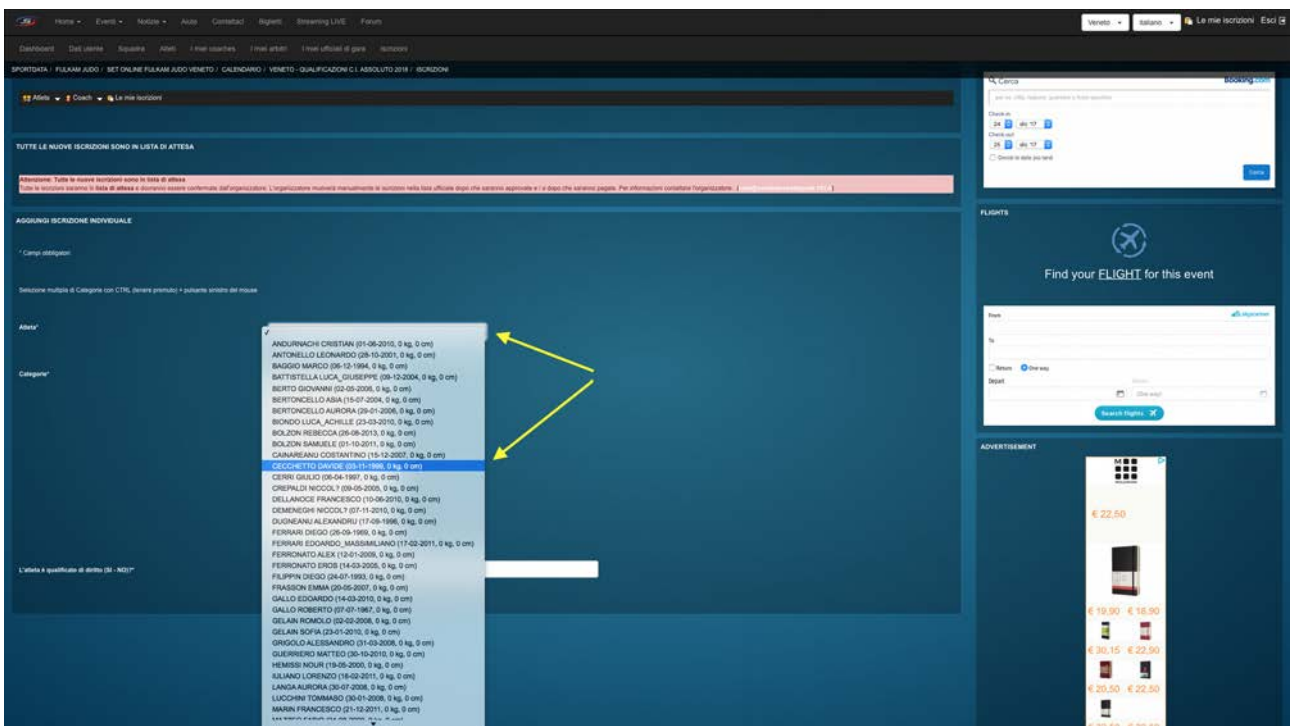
Home ▾ Eventi ▾ Notizie ▾ Aiuto Contattaci Biglietti Streaming LIVE Forum

Veneto ▾ Italiano ▾ Le mie iscrizioni Esci

Dashboard Dati utente Squadra Atleti I miei coaches I miei arbitri I miei ufficiali di gara Iscrizioni

SPORTDATA / FIJLKAM JUDO / SET ONLINE FIJLKAM JUDO VENETO / CALENDARIO / VENETO - QUALIFICAZIONI C.I. ASSOLUTO 2018 / ISCRIZIONI

Atleta ▾ Coach ▾ Le mie iscrizioni

TUTTE LE NUOVE ISCRIZIONI SONO IN LISTA DI ATTESA

Attenzione: Tutte le nuove iscrizioni sono in lista di attesa
Tutte le iscrizioni saranno in lista di attesa e dovranno essere confermate dall'organizzatore. L'organizzatore muoverà manualmente le iscrizioni nella lista ufficiale dopo che saranno approvate e / o dopo che saranno pagate. Per informazioni contattare l'organizzatore: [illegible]

AGGIUNGI ISCRIZIONE INDIVIDUALE

* Campi obbligatori

Selezione multipla di Categorie con CTRL (tenere premuto) + pulsante sinistro del mouse

Atleta*

Categorie*

L'atleta è qualificato di diritto (SI - NO)?*

✓
ANDURNACHI CRISTIAN (01-06-2010, 0 kg, 0 cm)
ANTONELLO LEONARDO (28-10-2001, 0 kg, 0 cm)
BAGGIO MARCO (06-12-1994, 0 kg, 0 cm)
BATTISTELLA LUCA_GIUSEPPE (09-12-2004, 0 kg, 0 cm)
BERTO GIOVANNI (02-05-2006, 0 kg, 0 cm)
BERTONCELLO ASIA (15-07-2004, 0 kg, 0 cm)
BERTONCELLO AURORA (29-01-2006, 0 kg, 0 cm)
BIONDO LUCA_ACHILLE (23-03-2010, 0 kg, 0 cm)
BOLZON REBECCA (26-06-2013, 0 kg, 0 cm)
BOLZON SAMUELE (01-10-2011, 0 kg, 0 cm)
CAINAREANU COSTANTINO (15-12-2007, 0 kg, 0 cm)
CECCHETTO DAVIDE (05-11-1999, 0 kg, 0 cm)
CERRI GIULIO (06-04-1997, 0 kg, 0 cm)
CREPALDI NICCOL? (09-05-2005, 0 kg, 0 cm)
DELLANOCE FRANCESCO (10-06-2010, 0 kg, 0 cm)
DEMENEGHI NICCOL? (07-11-2010, 0 kg, 0 cm)
DUGNEANU ALEXANDRU (17-09-1996, 0 kg, 0 cm)
FERRARI DIEGO (26-09-1969, 0 kg, 0 cm)
FERRARI EDOARDO_MASSIMILIANO (17-02-2011, 0 kg, 0 cm)
FERRONATO ALEX (12-01-2009, 0 kg, 0 cm)
FERRONATO EROS (14-03-2005, 0 kg, 0 cm)
FILIPPIN DIEGO (24-07-1993, 0 kg, 0 cm)
FRASSON EMMA (20-05-2007, 0 kg, 0 cm)
GALLO EDOARDO (14-03-2010, 0 kg, 0 cm)
GALLO ROBERTO (07-07-1967, 0 kg, 0 cm)
GELAIN ROMOLO (02-02-2008, 0 kg, 0 cm)
GELAIN SOFIA (23-01-2010, 0 kg, 0 cm)
GRIGOLO ALESSANDRO (31-03-2008, 0 kg, 0 cm)
GUERRIERO MATTEO (30-10-2010, 0 kg, 0 cm)
HEMISSI NOUR (19-05-2000, 0 kg, 0 cm)
IULIANO LORENZO (16-02-2011, 0 kg, 0 cm)
LANGA AURORA (30-07-2008, 0 kg, 0 cm)
LUCCHINI TOMMASO (30-01-2008, 0 kg, 0 cm)
MARIN FRANCESCO (21-12-2011, 0 kg, 0 cm)
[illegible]

Cerca Booking.com
Check-in
24 dic 17
Check-out
25 dic 17
Cerca

FLIGHTS
Find your FLIGHT for this event
From
To
Return One way
Depart
Search flights

ADVERTISEMENT
€ 22,50
€ 19,90 € 16,90
€ 30,15 € 22,50
€ 20,50 € 22,50